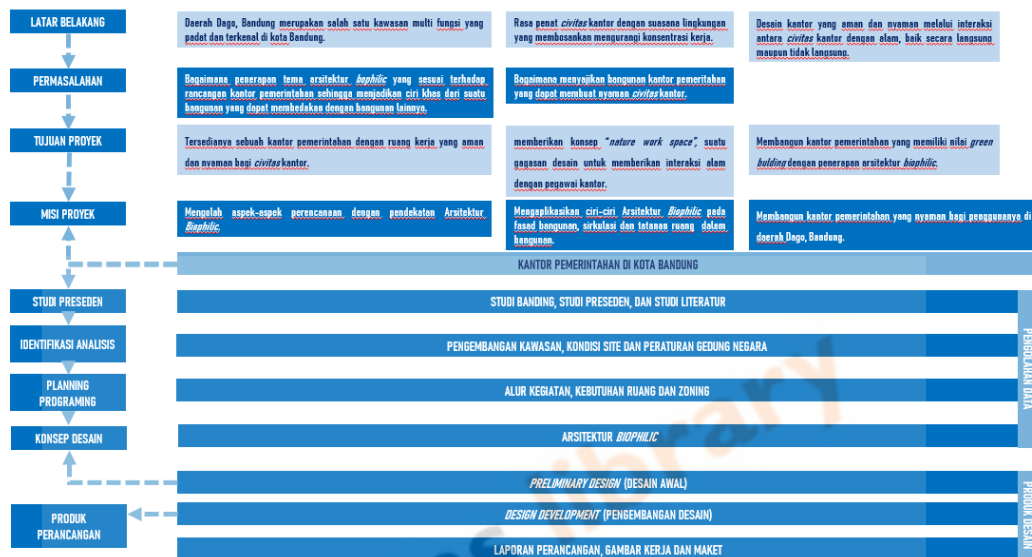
LATAR BELAKANG

Daerah Dago, Bandung merupakan salah satu kawasan multi fungsi yang padat dan terkenal di kota Bandung.

Rasa penat *civitas* kantor dengan suasana lingkungan yang membosankan mengurangi konsentrasi kerja.

Desain kantor yang aman dan nyaman melalui interaksi antara *civitas* kantor dengan alam, baik secara langsung maupun tidak langsung.

PERMASALAHAN

Bagaimana penerapan tema arsitektur *biophilic* yang sesuai terhadap rancangan kantor pemerintahan sehingga menjadikan ciri khas dari suatu bangunan yang dapat membedakan dengan bangunan lainnya.

Bagaimana menyajikan bangunan kantor pemerintahan yang dapat membuat nyaman *civitas* kantor.

TUJUAN PROYEK

Tersedianya sebuah kantor pemerintahan dengan ruang kerja yang aman dan nyaman bagi *civitas* kantor.

memberikan konsep "*nature work space*", suatu gagasan desain untuk memberikan interaksi alam dengan pegawai kantor.

Membangun kantor pemerintahan yang memiliki nilai *green bulding* dengan penerapan arsitektur *biophilic*.

MISI PROYEK

Mengolah aspek-aspek perencanaan dengan pendekatan Arsitektur *Biophilic*.

Mengaplikasikan ciri-ciri Arsitektur *Biophilic* pada fasad bangunan, sirkulasi dan tatanan ruang dalam bangunan.

Membangun kantor pemerintahan yang nyaman bagi penggunaannya di daerah Dago, Bandung.

KANTOR PEMERINTAHAN DI KOTA BANDUNG

STUDI PRESEDEN

STUDI BANDING, STUDI PRESEDEN, DAN STUDI LITERATUR

IDENTIFIKASI ANALISIS

PENGEMBANGAN KAWASAN, KONDISI SITE DAN PERATURAN GEDUNG NEGARA

PLANNING PROGRAMING

ALUR KEGIATAN, KEBUTUHAN RUANG DAN ZONING

KONSEP DESAIN

ARSITEKTUR *BIOPHILIC*

PENGUMPULAN DATA

*PRELIMINARY DESIGN* (DESAIN AWAL)

PRODUK PERANCANGAN

*DESIGN DEVELOPMENT* (PENGEMBANGAN DESAIN)

LAPORAN PERANCANGAN, GAMBAR KERJA DAN MAKET

PRODUK DESAIN

library